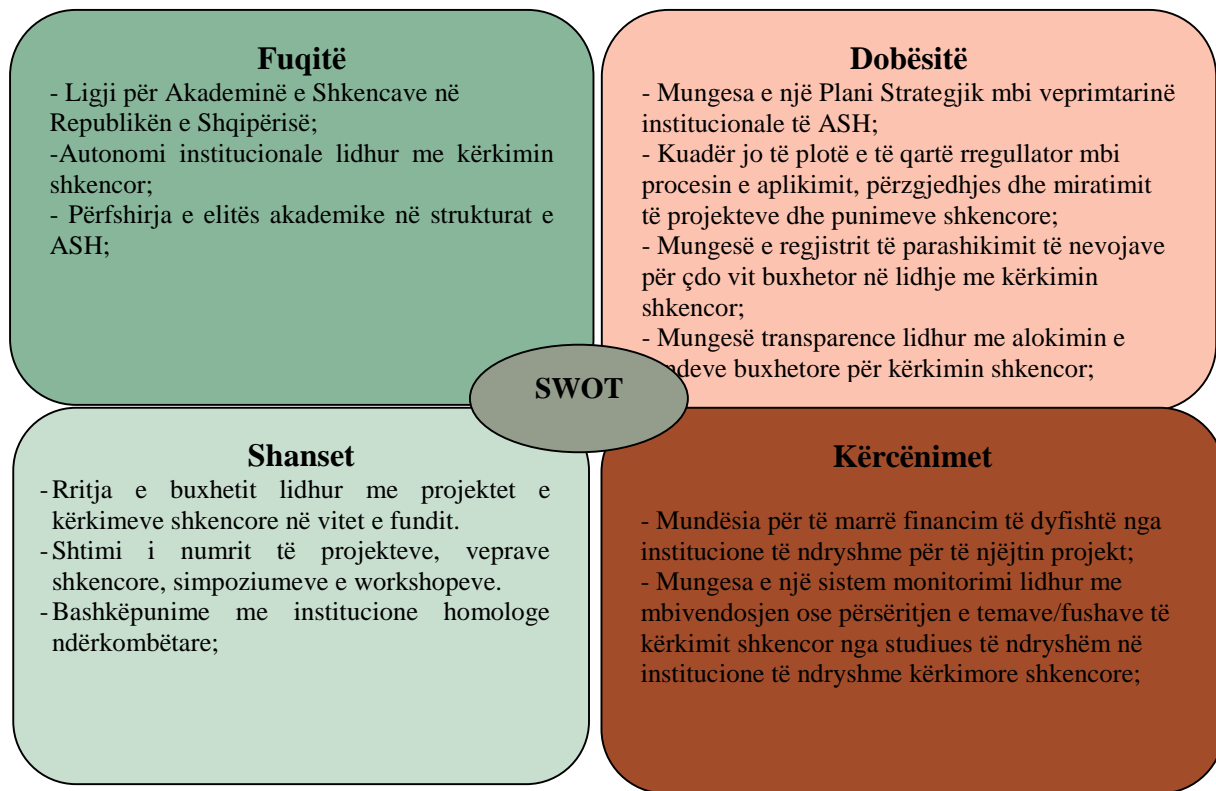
Fuqitë
- Ligji për Akademinë e Shkencave në Republikën e Shqipërisë;
-Autonomi institucionale lidhur me kërkimin shkencor;
- Përfshirja e elitës akademike në strukturat e ASH;

Dobësitë
- Mungesa e një Plani Strategjik mbi veprimtarinë institucionale të ASH;
- Kuadër jo të plotë e të qartë rregullator mbi procesin e aplikimit, përzgjedhjes dhe miratimit të projekteve dhe punimeve shkencore;
- Mungesë e regjistrit të parashikimit të nevojave për çdo vit buxhetor në lidhje me kërkimin shkencor;
- Mungesë transparence lidhur me alokimin e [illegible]ndeve buxhetore për kërkimin shkencor;

SWOT

Shanset
- Rritja e buxhetit lidhur me projektet e kërkimeve shkencore në vitet e fundit.
- Shtimi i numrit të projekteve, veprave shkencore, simpoziumeve e workshopeve.
- Bashkëpunime me institucione homologe ndërkombëtare;

Kërcënimet
- Mundësia për të marrë financim të dyfishtë nga institucione të ndryshme për të njëjtin projekt;
- Mungesa e një sistem monitorimi lidhur me mbivendosjen ose përsëritjen e temave/fushave të kërkimit shkencor nga studiues të ndryshëm në institucione të ndryshme kërkimore shkencore;